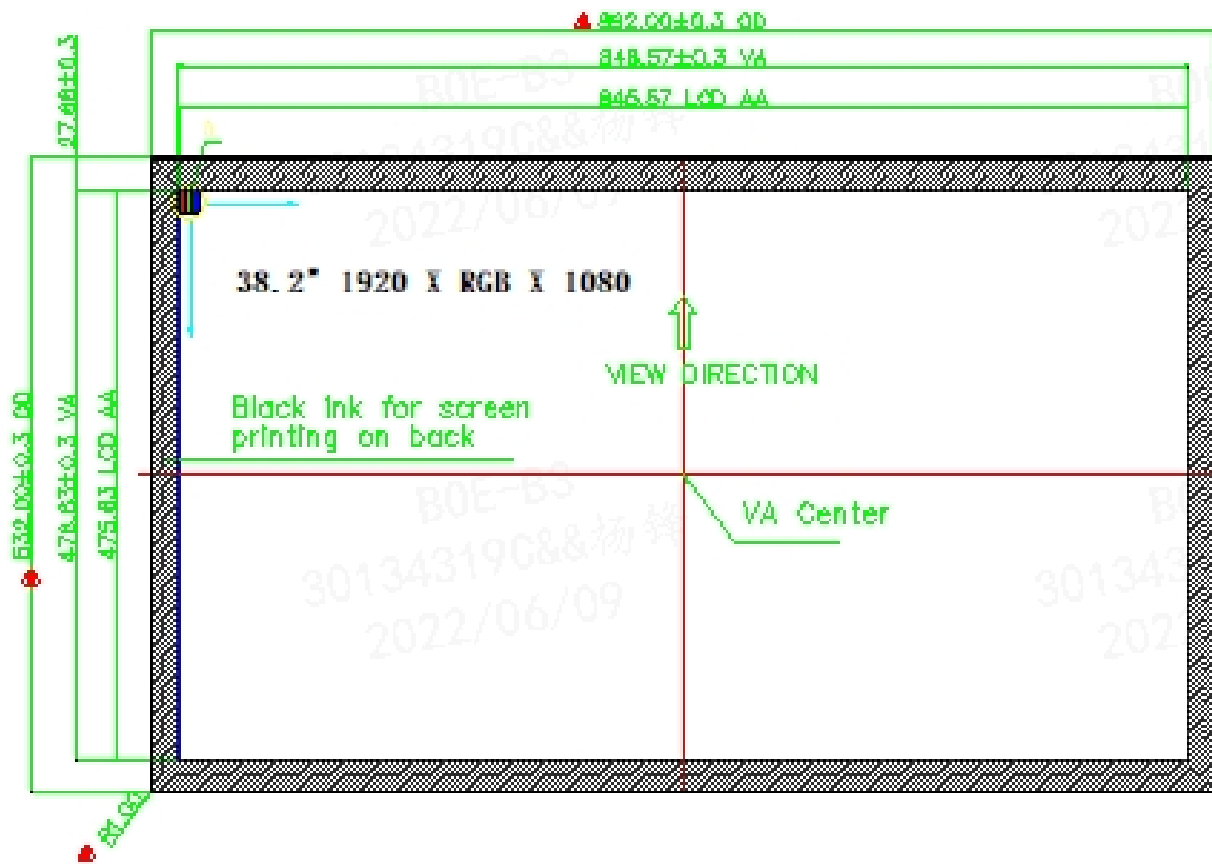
882.00±0.3 OD
848.57±0.3 VA
846.57 LCD AA
27.00±0.3
BOE-B3
30134319C&&杨锋
2022/06/09
38.2" 1920 X RGB X 1080
VIEW DIRECTION
Black ink for screen printing on back
532.00±0.3 OD
476.63±0.3 VA
475.63 LCD AA
BOE-B3
30134319C&&杨锋
2022/06/09
VA Center
BOE-B3
30134319C&&杨锋
2022/06/09
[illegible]